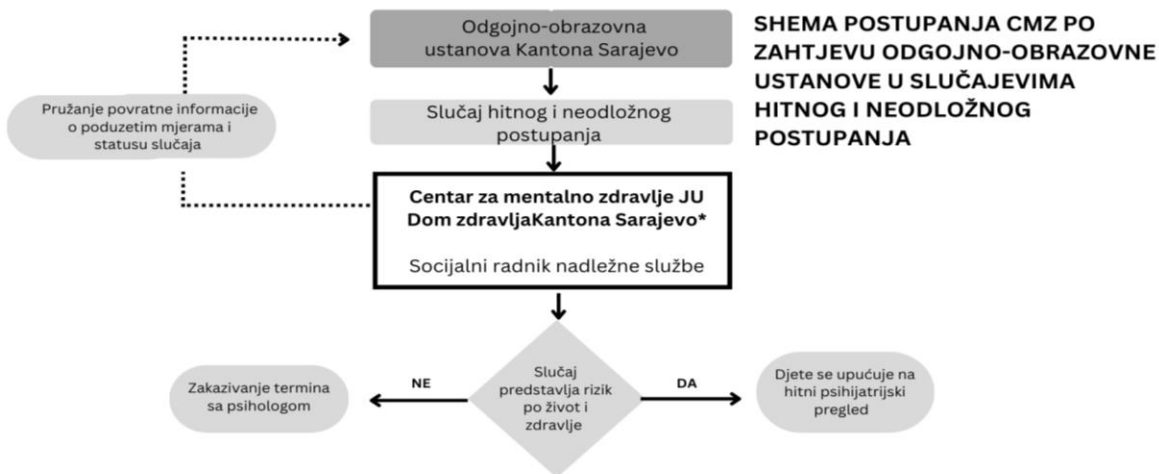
SHEMA POSTUPANJA CMZ PO ZAHTJEVU ODGOJNO-OBRAZOVNE USTANOVE U SLUČAJEVIMA HITNOG I NEODLOŽNOG POSTUPANJA

Odgojno-obrazovna ustanova Kantona Sarajevo

Pružanje povratne informacije o poduzetim mjerama i statusu slučaja

Slučaj hitnog i neodložnog postupanja

Centar za mentalno zdravlje JU Dom zdravljaKantona Sarajevo*

Socijalni radnik nadležne službe

Slučaj predstavlja rizik po život i zdravlje

NE

Zakazivanje termina sa psihologom

DA

Djete se upućuje na hitni psihijatrijski pregled